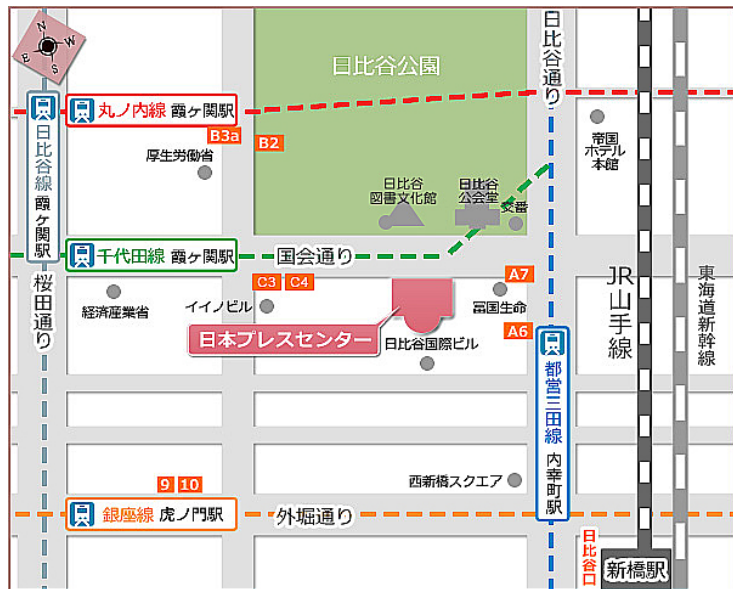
N E W S

日比谷公園

日比谷通り

丸ノ内線 霞ヶ関駅

B3a

B2

日比谷線 霞ヶ関駅

厚生労働省

帝国ホテル本館

日比谷図書文化館

日比谷公会堂

交番

千代田線 霞ヶ関駅

国会通り

桜田通り

C3 C4

A7

JR山手線

東海道新幹線

経済産業省

イイノビル

冨国生命

日本プレスセンター

A6

日比谷国際ビル

都営三田線 内幸町駅

西新橋スクエア

9 10

銀座線 虎ノ門駅

外堀通り

日比谷口

新橋駅